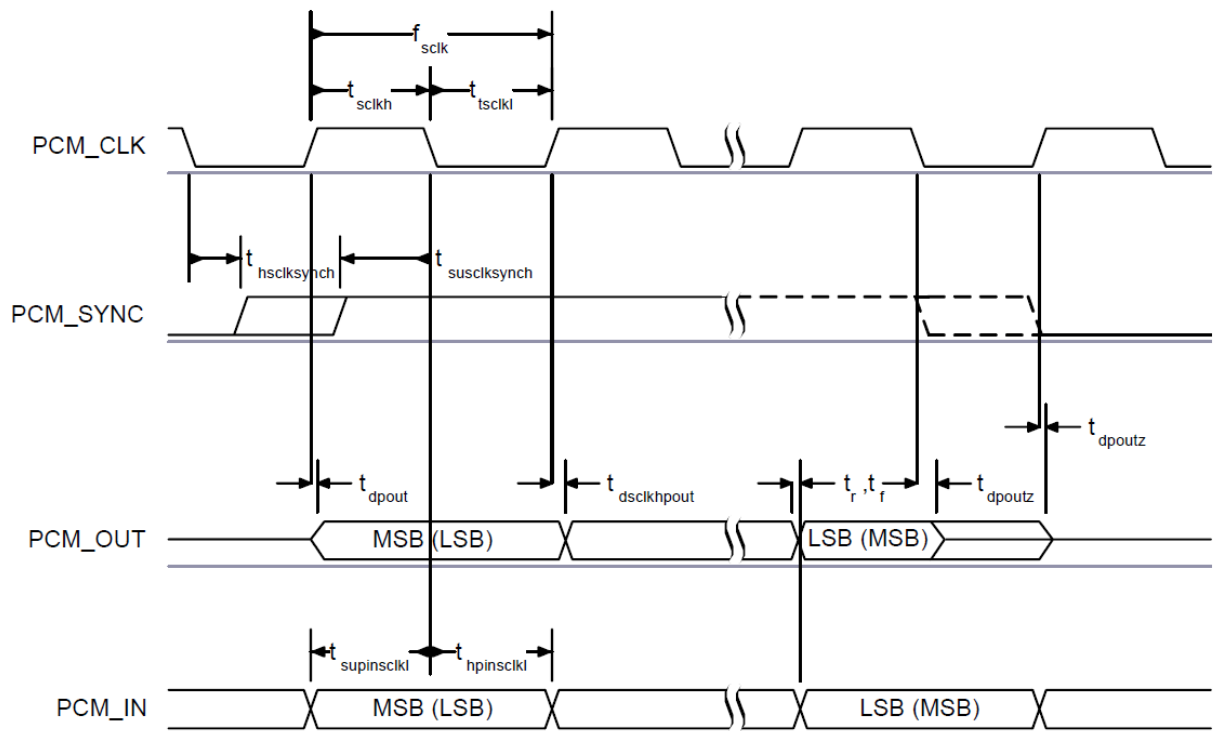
$f_{sclk}$

$t_{sclkh}$ $t_{tsclkl}$

PCM_CLK

$t_{hsclksynch}$ $t_{susclksynch}$

PCM_SYNC

$t_{dpoutz}$

$t_{dpout}$ $t_{dsclkhpout}$ $t_r, t_f$ $t_{dpoutz}$

PCM_OUT

MSB (LSB)

LSB (MSB)

$t_{supinsclkl}$ $t_{hpinsclkl}$

PCM_IN

MSB (LSB)

LSB (MSB)